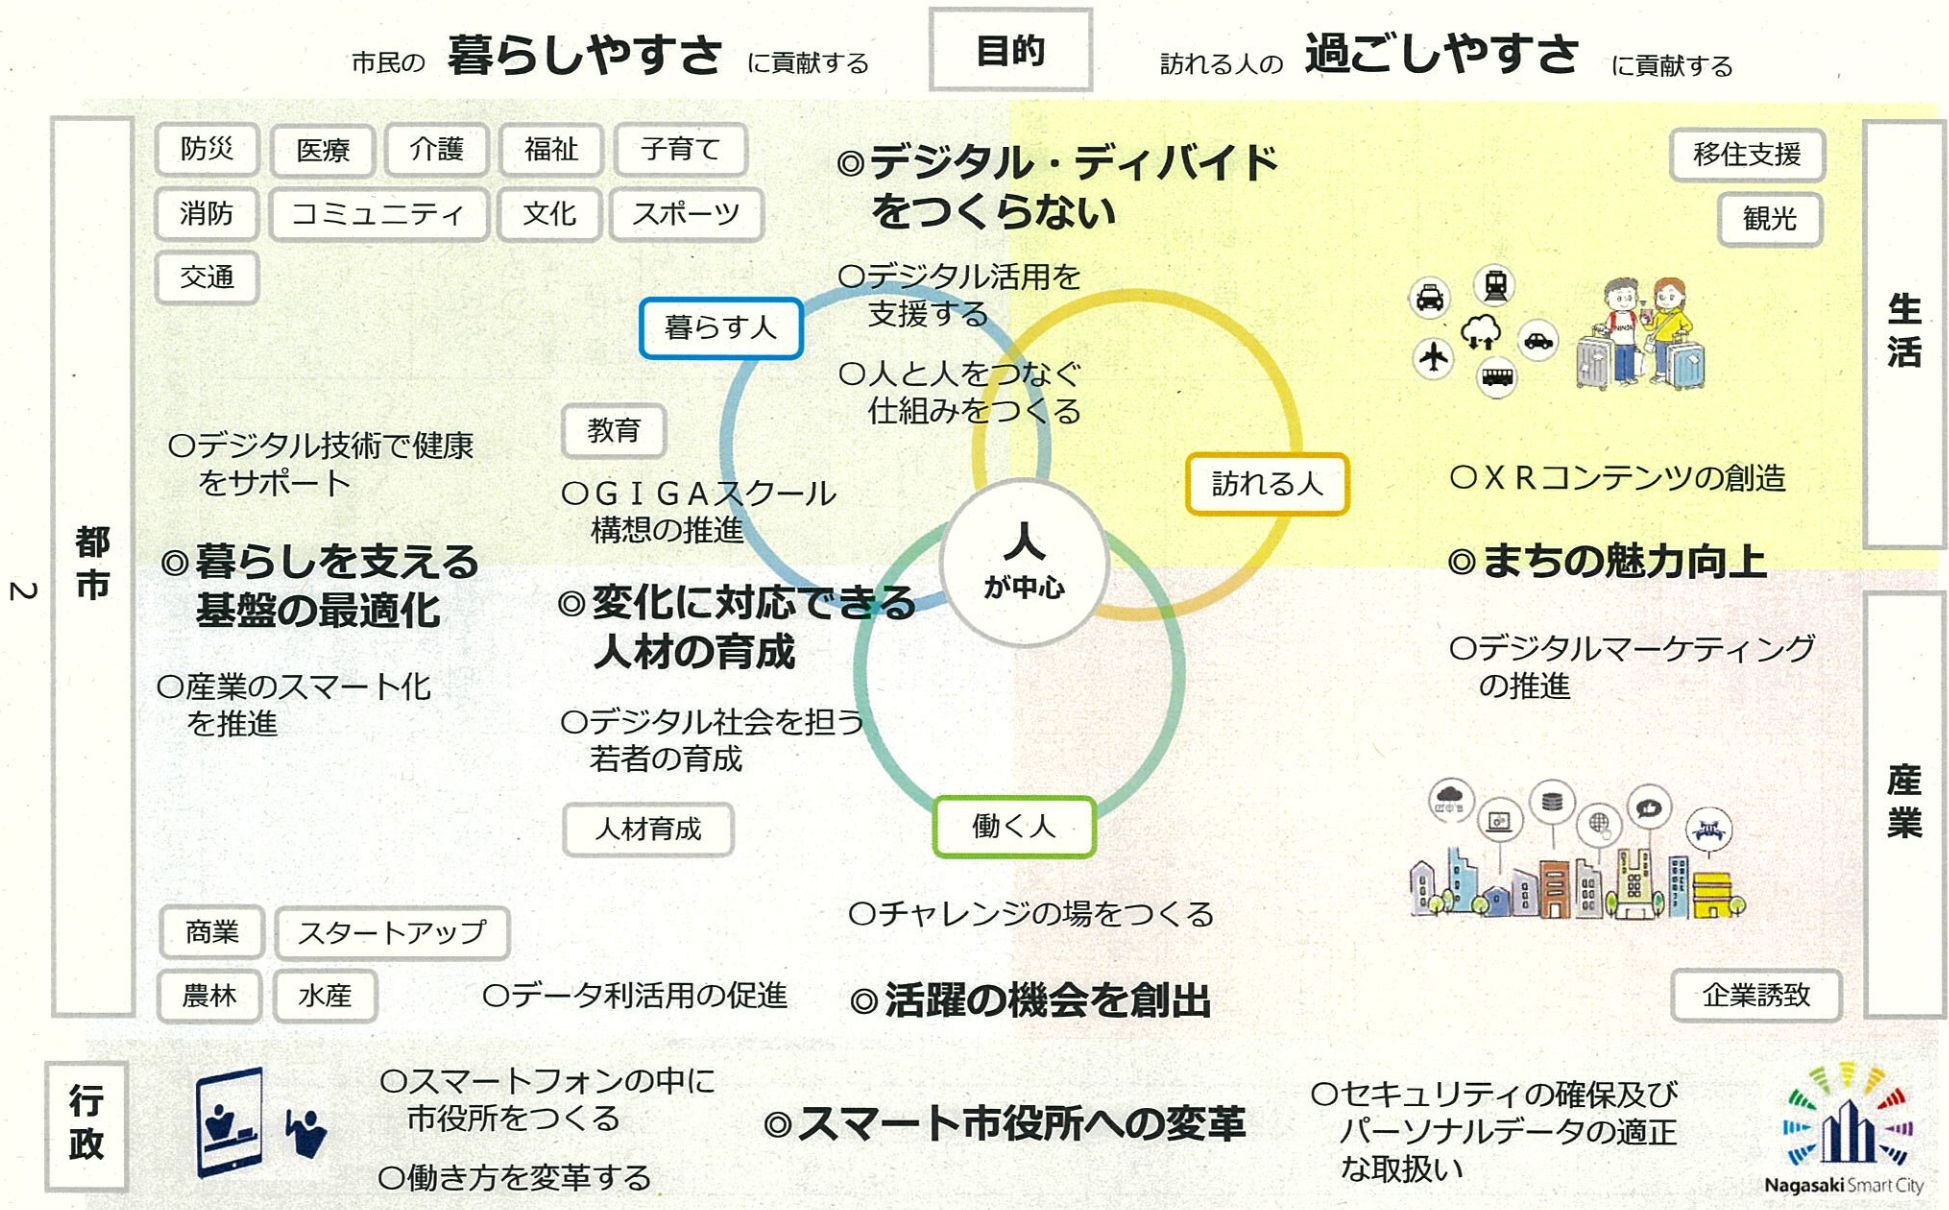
市民の 暮らしやすさ に貢献する

目的

訪れる人の 過ごしやすさ に貢献する

防災 医療 介護 福祉 子育て
消防 コミュニティ 文化 スポーツ
交通

◎デジタル・ディバイドをつくらない

○デジタル活用を支援する

○人と人をつなぐ仕組みをつくる

移住支援
観光

生活

暮らす人

教育

訪れる人

○デジタル技術で健康をサポート

○ＧＩＧＡスクール構想の推進

○ＸＲコンテンツの創造

都市

◎暮らしを支える基盤の最適化

人
が中心

◎まちの魅力向上

◎変化に対応できる人材の育成

○デジタルマーケティングの推進

○産業のスマート化を推進

○デジタル社会を担う若者の育成

産業

2

人材育成

働く人

○チャレンジの場をつくる

商業 スタートアップ
農林 水産

○データ利活用の促進

◎活躍の機会を創出

企業誘致

行政

○スマートフォンの中に市役所をつくる

○働き方を変革する

◎スマート市役所への変革

○セキュリティの確保及びパーソナルデータの適正な取扱い

Nagasaki Smart City